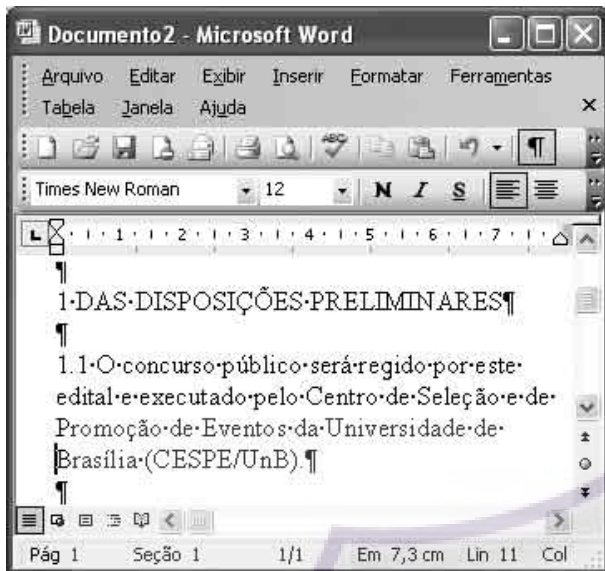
Documento2 - Microsoft Word

Arquivo Editar Exibir Inserir Formatar Ferramentas Tabela Janela Ajuda

Times New Roman 12 N I S

¶

1·DAS·DISPOSIÇÕES·PRELIMINARES¶

¶

1.1·O·concurso·público·será·regido·por·este·edital·e·executado·pelo·Centro·de·Seleção·e·de·Promoção·de·Eventos·da·Universidade·de·Brasília·(CESPE/UnB).¶

¶

Pág 1 Seção 1 1/1 Em 7,3 cm Lin 11 Col